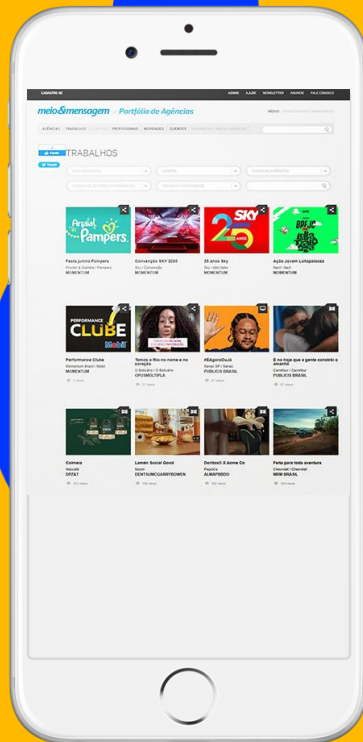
CADASTRE-SE
ADMIN AJUDA NEWSLETTER ANUNCIE FALE CONOSCO

meio&mensagem Portfólio de Agências

AGÊNCIAS TRABALHOS PROFISSIONAIS NOVIDADES CLIENTES

TRABALHOS

Arraial Pampers
Festa junina Pampers
Procter & Gamble / Pampers
MOMENTUM

Convenção SKY 2023
Sky / Convenção
MOMENTUM

SKY 25 anos
25 anos Sky
Sky / 25 anos
MOMENTUM

Ação Jovem Lotopalooza
MOMENTUM

PERFORMANCE CLUBE Mobil
Performance Clube
MOMENTUM

Temos a Rio no nome e no coração
O Boticário
OPUSMÚLTIPLA

#ÉAgoraOuJá
PUBLICIS BRASIL

É no hoje que a gente constrói o amanhã
Carrefour
PUBLICIS BRASIL

Colmeia
DPZ&T

Lemon Social Good
DENTSUMCGARRYBOWEN

Duratex
ALMAPBBDO

Feito para toda aventura
Chevrolet
WMCBRASIL